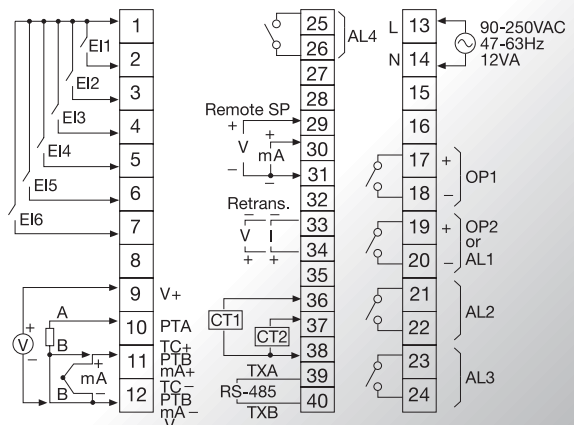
1
2
3
4
5
6
7
8
9
10
11
12
EI1
EI2
EI3
EI4
EI5
EI6
V+
PTA
TC+
PTB
mA+
TC−
PTB
mA−
V−
A
B
B
+
−
V
+
−
mA
25
26
27
28
29
30
31
32
33
34
35
36
37
38
39
40
AL4
Remote SP
+
−
V
+
−
mA
Retrans.
V
I
+
+
CT1
CT2
TXA
RS-485
TXB
L
N
13
14
15
16
17
18
19
20
21
22
23
24
90-250VAC
47-63Hz
12VA
+
−
OP1
+
−
OP2
or
AL1
AL2
AL3